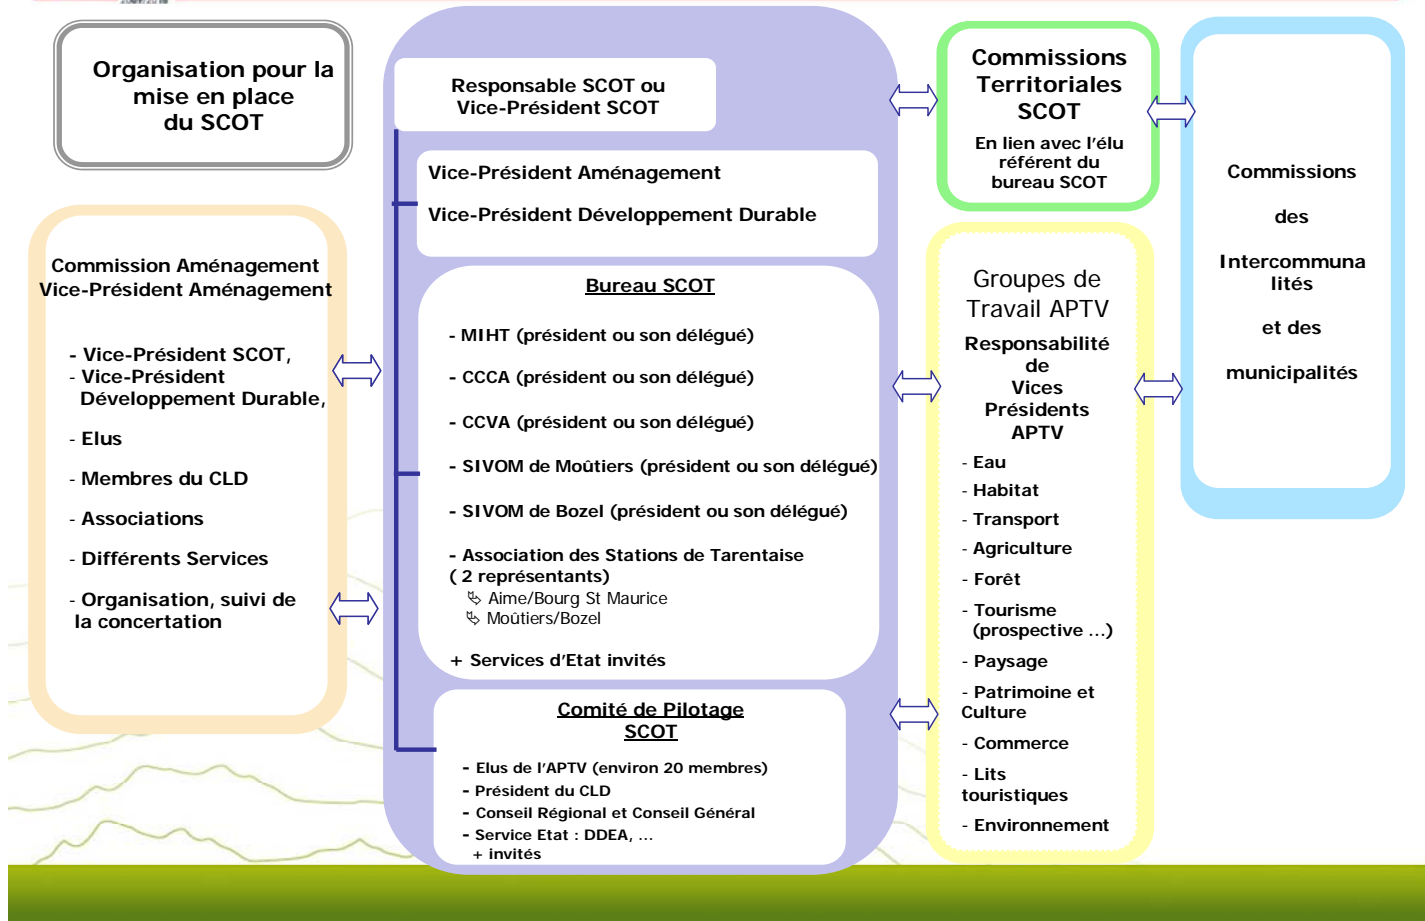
Organisation pour la mise en place du SCOT

Commission Aménagement
Vice-Président Aménagement

- Vice-Président SCOT,
- Vice-Président Développement Durable,

- Elus

- Membres du CLD

- Associations

- Différents Services

- Organisation, suivi de la concertation

Responsable SCOT ou Vice-Président SCOT

Vice-Président Aménagement

Vice-Président Développement Durable

Bureau SCOT

- MIHT (président ou son délégué)

- CCCA (président ou son délégué)

- CCVA (président ou son délégué)

- SIVOM de Moûtiers (président ou son délégué)

- SIVOM de Bozel (président ou son délégué)

- Association des Stations de Tarentaise ( 2 représentants)
Aime/Bourg St Maurice
Moûtiers/Bozel

+ Services d'Etat invités

Comité de Pilotage SCOT

- Elus de l'APTV (environ 20 membres)
- Président du CLD
- Conseil Régional et Conseil Général
- Service Etat : DDEA, ...
+ invités

Commissions Territoriales SCOT

En lien avec l'élu référent du bureau SCOT

Groupes de Travail APTV

Responsabilité de Vices Présidents APTV

- Eau
- Habitat
- Transport
- Agriculture
- Forêt
- Tourisme (prospective ...)
- Paysage
- Patrimoine et Culture
- Commerce
- Lits touristiques
- Environnement

Commissions

des

Intercommunalités

et des

municipalités